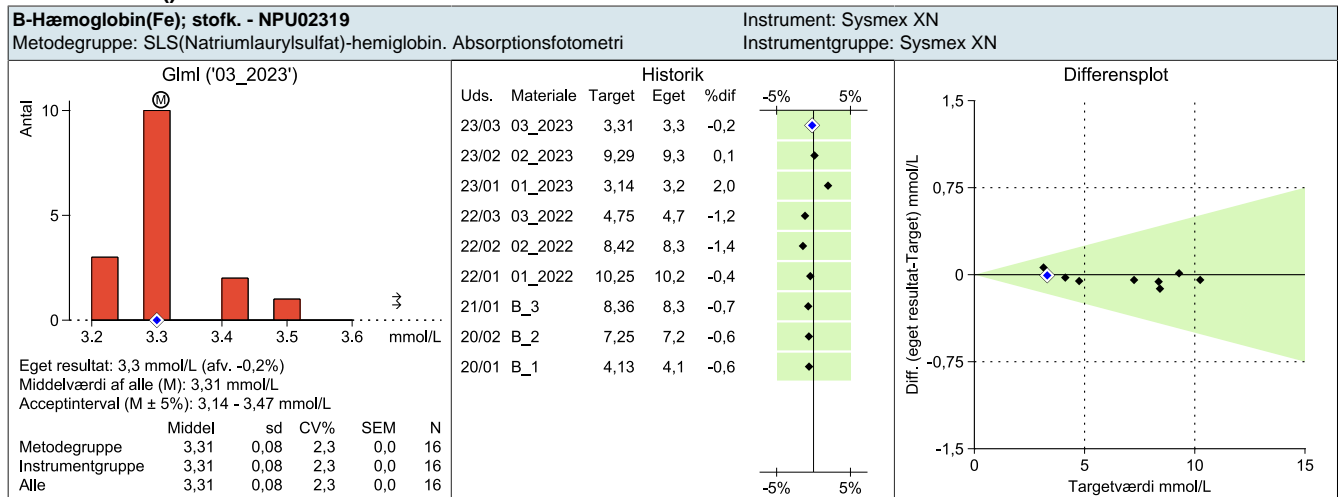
B-Hæmoglobin(Fe); stofk. - NPU02319
Instrument: Sysmex XN
Metodegruppe: SLS(Natriumlaurylsulfat)-hemiglobin. Absorptionsfotometri
Instrumentgruppe: Sysmex XN

Glml ('03_2023')

Antal
10
5
0
M
3.2 3.3 3.4 3.5 3.6 mmol/L

Eget resultat: 3,3 mmol/L (afv. -0,2%)
Middelværdi af alle (M): 3,31 mmol/L
Acceptinterval (M ± 5%): 3,14 - 3,47 mmol/L

| | Middel | sd | CV% | SEM | N |
|---|---|---|---|---|---|
| Metodegruppe | 3,31 | 0,08 | 2,3 | 0,0 | 16 |
| Instrumentgruppe | 3,31 | 0,08 | 2,3 | 0,0 | 16 |
| Alle | 3,31 | 0,08 | 2,3 | 0,0 | 16 |

Historik

| Uds. | Materiale | Target | Eget | %dif |
|---|---|---|---|---|
| 23/03 | 03_2023 | 3,31 | 3,3 | -0,2 |
| 23/02 | 02_2023 | 9,29 | 9,3 | 0,1 |
| 23/01 | 01_2023 | 3,14 | 3,2 | 2,0 |
| 22/03 | 03_2022 | 4,75 | 4,7 | -1,2 |
| 22/02 | 02_2022 | 8,42 | 8,3 | -1,4 |
| 22/01 | 01_2022 | 10,25 | 10,2 | -0,4 |
| 21/01 | B_3 | 8,36 | 8,3 | -0,7 |
| 20/02 | B_2 | 7,25 | 7,2 | -0,6 |
| 20/01 | B_1 | 4,13 | 4,1 | -0,6 |

-5% 5%
-5% 5%

Differensplot

Diff. (eget resultat-Target) mmol/L
1,5
0,75
0
-0,75
-1,5
0 5 10 15
Targetværdi mmol/L